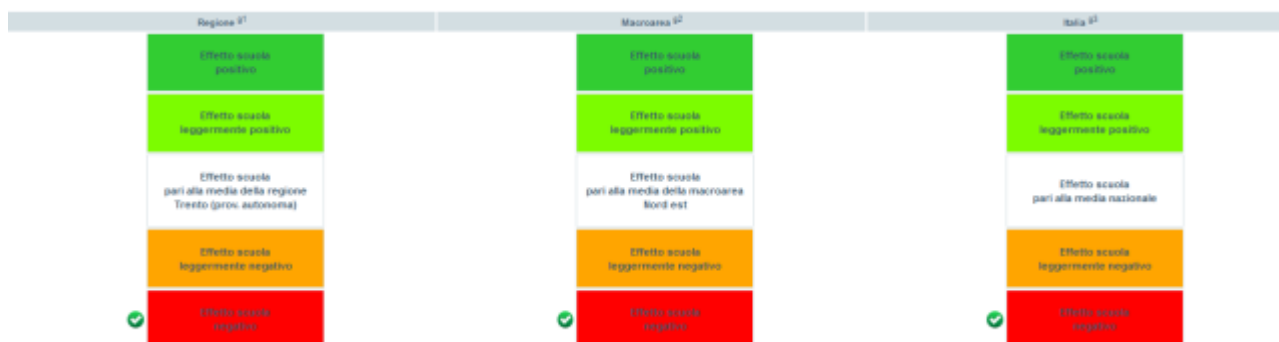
Regione ⁱ¹

Effetto scuola positivo

Effetto scuola leggermente positivo

Effetto scuola pari alla media della regione Trento (prov. autonoma)

Effetto scuola leggermente negativo

Effetto scuola negativo

Macroarea ⁱ²

Effetto scuola positivo

Effetto scuola leggermente positivo

Effetto scuola pari alla media della macroarea Nord est

Effetto scuola leggermente negativo

Effetto scuola negativo

Italia ⁱ³

Effetto scuola positivo

Effetto scuola leggermente positivo

Effetto scuola pari alla media nazionale

Effetto scuola leggermente negativo

Effetto scuola negativo